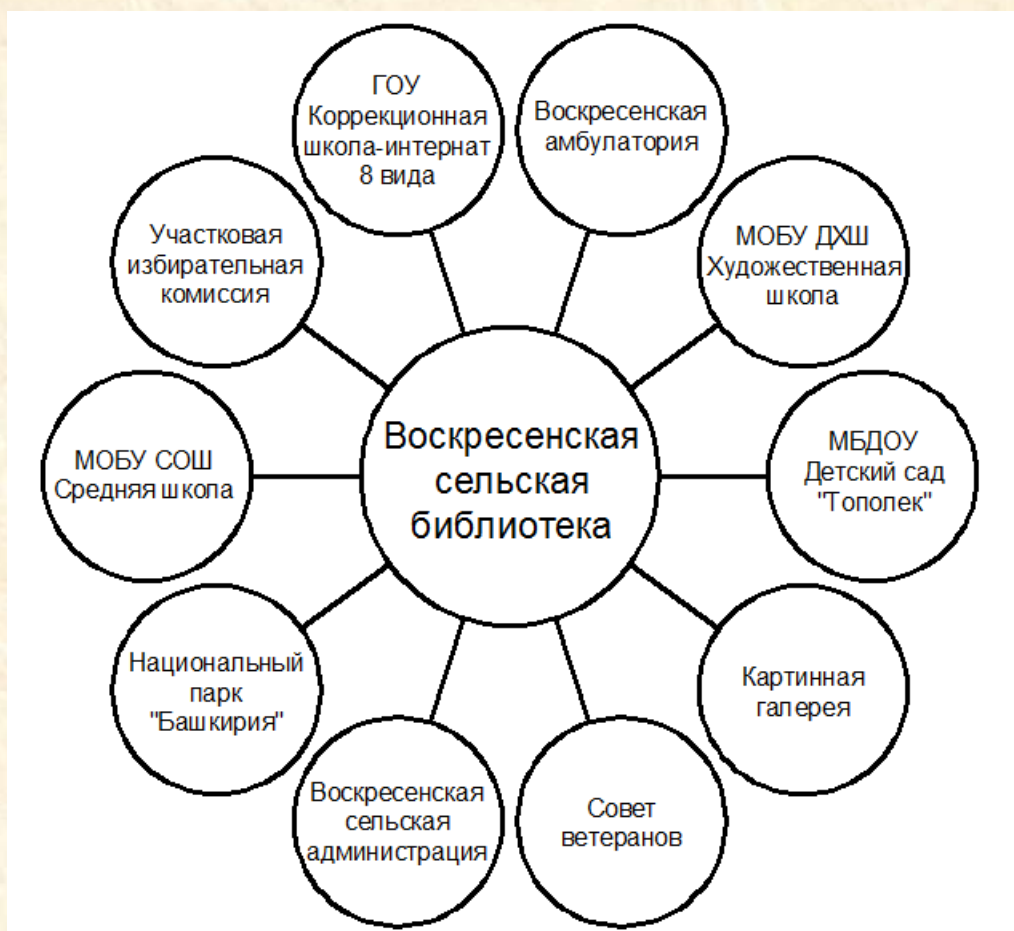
Воскресенская сельская библиотека

ГОУ Коррекционная школа-интернат 8 вида

Воскресенская амбулатория

МОБУ ДХШ Художественная школа

МБДОУ Детский сад "Тополек"

Картинная галерея

Совет ветеранов

Воскресенская сельская администрация

Национальный парк "Башкирия"

МОБУ СОШ Средняя школа

Участковая избирательная комиссия